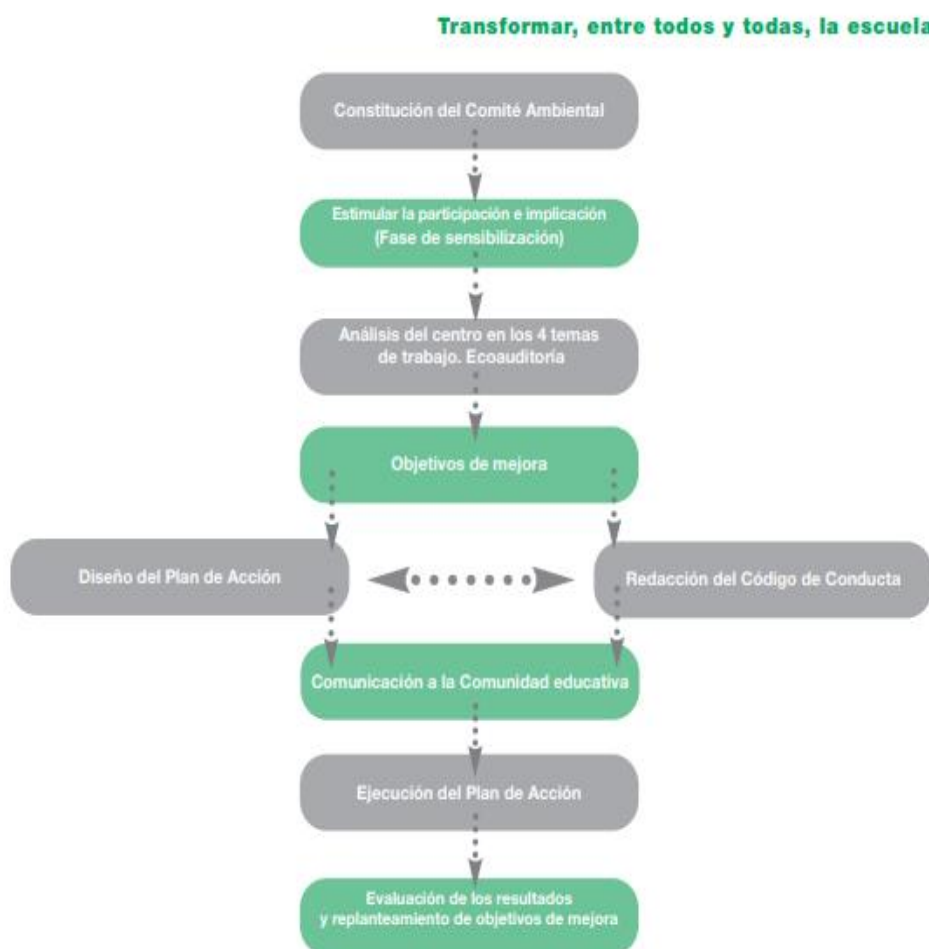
Transformar, entre todos y todas, la escuela

Constitución del Comité Ambiental

Estimular la participación e implicación (Fase de sensibilización)

Análisis del centro en los 4 temas de trabajo. Ecoauditoria

Objetivos de mejora

Diseño del Plan de Acción

Redacción del Código de Conducta

Comunicación a la Comunidad educativa

Ejecución del Plan de Acción

Evaluación de los resultados y replanteamiento de objetivos de mejora